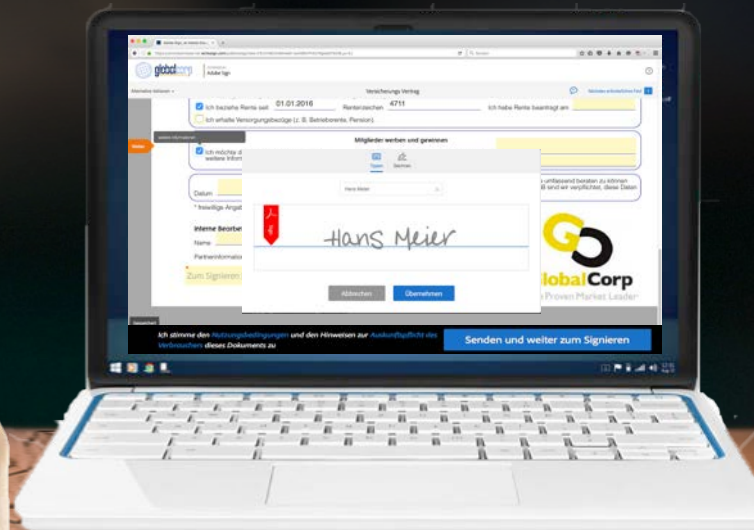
globalcorp

Adobe Sign

Versicherungs Vertrag

Ich beziehe Rente seit 01.01.2016 Rentenzeichen 4711 Ich habe Rente beantragt am

Ich erhalte Versorgungsbezüge (z. B. Betriebsrente, Pension).

Ich möchte weitere Infor

Datum

Interne Bearbei

Name

Partnerinformatio

Zum Signieren

Mitglieder werben und gewinnen

Tippen Zeichnen

Hans Meier

Hans Meier

Abbrechen Übernehmen

GlobalCorp

Proven Market Leader

Ich stimme den Nutzungsbedingungen und den Hinweisen zur Auskunftspflicht des Verbrauchers dieses Dokuments zu

Senden und weiter zum Signieren